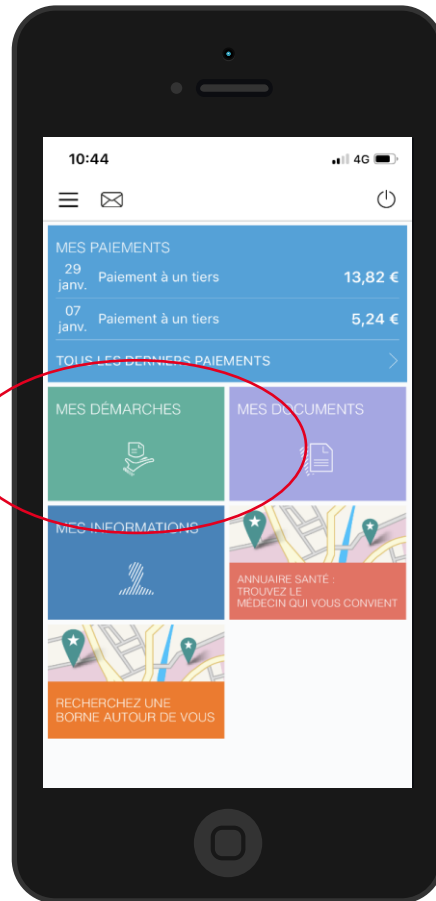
10:44

4G

MES PAIEMENTS

29 janv. Paiement à un tiers 13,82 €

07 janv. Paiement à un tiers 5,24 €

TOUS LES DERNIERS PAIEMENTS

MES DÉMARCHES

MES DOCUMENTS

MES INFORMATIONS

ANNUAIRE SANTÉ : TROUVEZ LE MÉDECIN QUI VOUS CONVIENT

RECHERCHEZ UNE BORNE AUTOUR DE VOUS